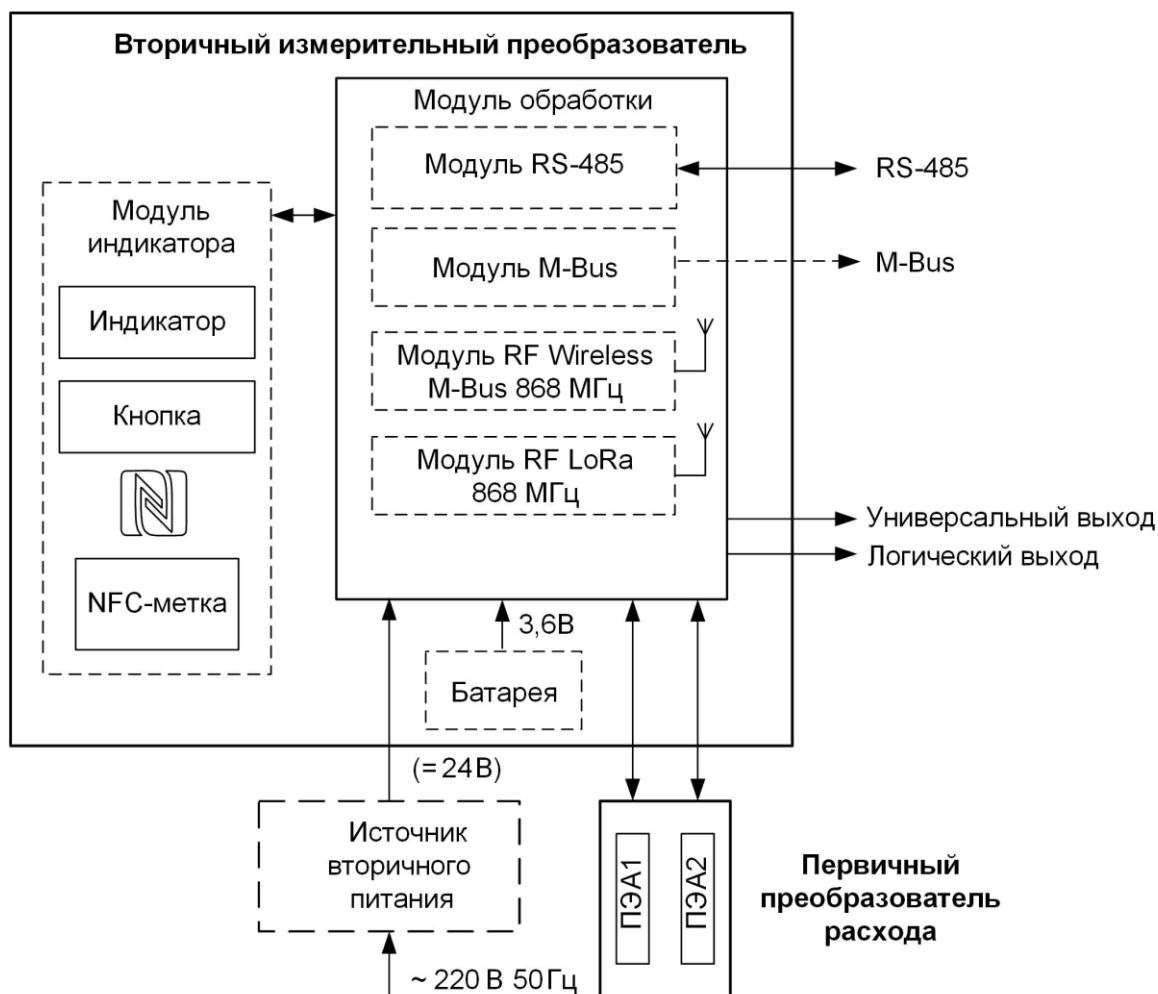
Вторичный измерительный преобразователь

Модуль обработки

Модуль RS-485

RS-485

Модуль индикатора

Модуль M-Bus

M-Bus

Индикатор

Модуль RF Wireless M-Bus 868 МГц

Кнопка

Модуль RF LoRa 868 МГц

Универсальный выход

Логический выход

NFC-метка

3,6В

Батарея

(=24В)

Источник вторичного питания

ПЭА1

ПЭА2

Первичный преобразователь расхода

~ 220 В 50Гц